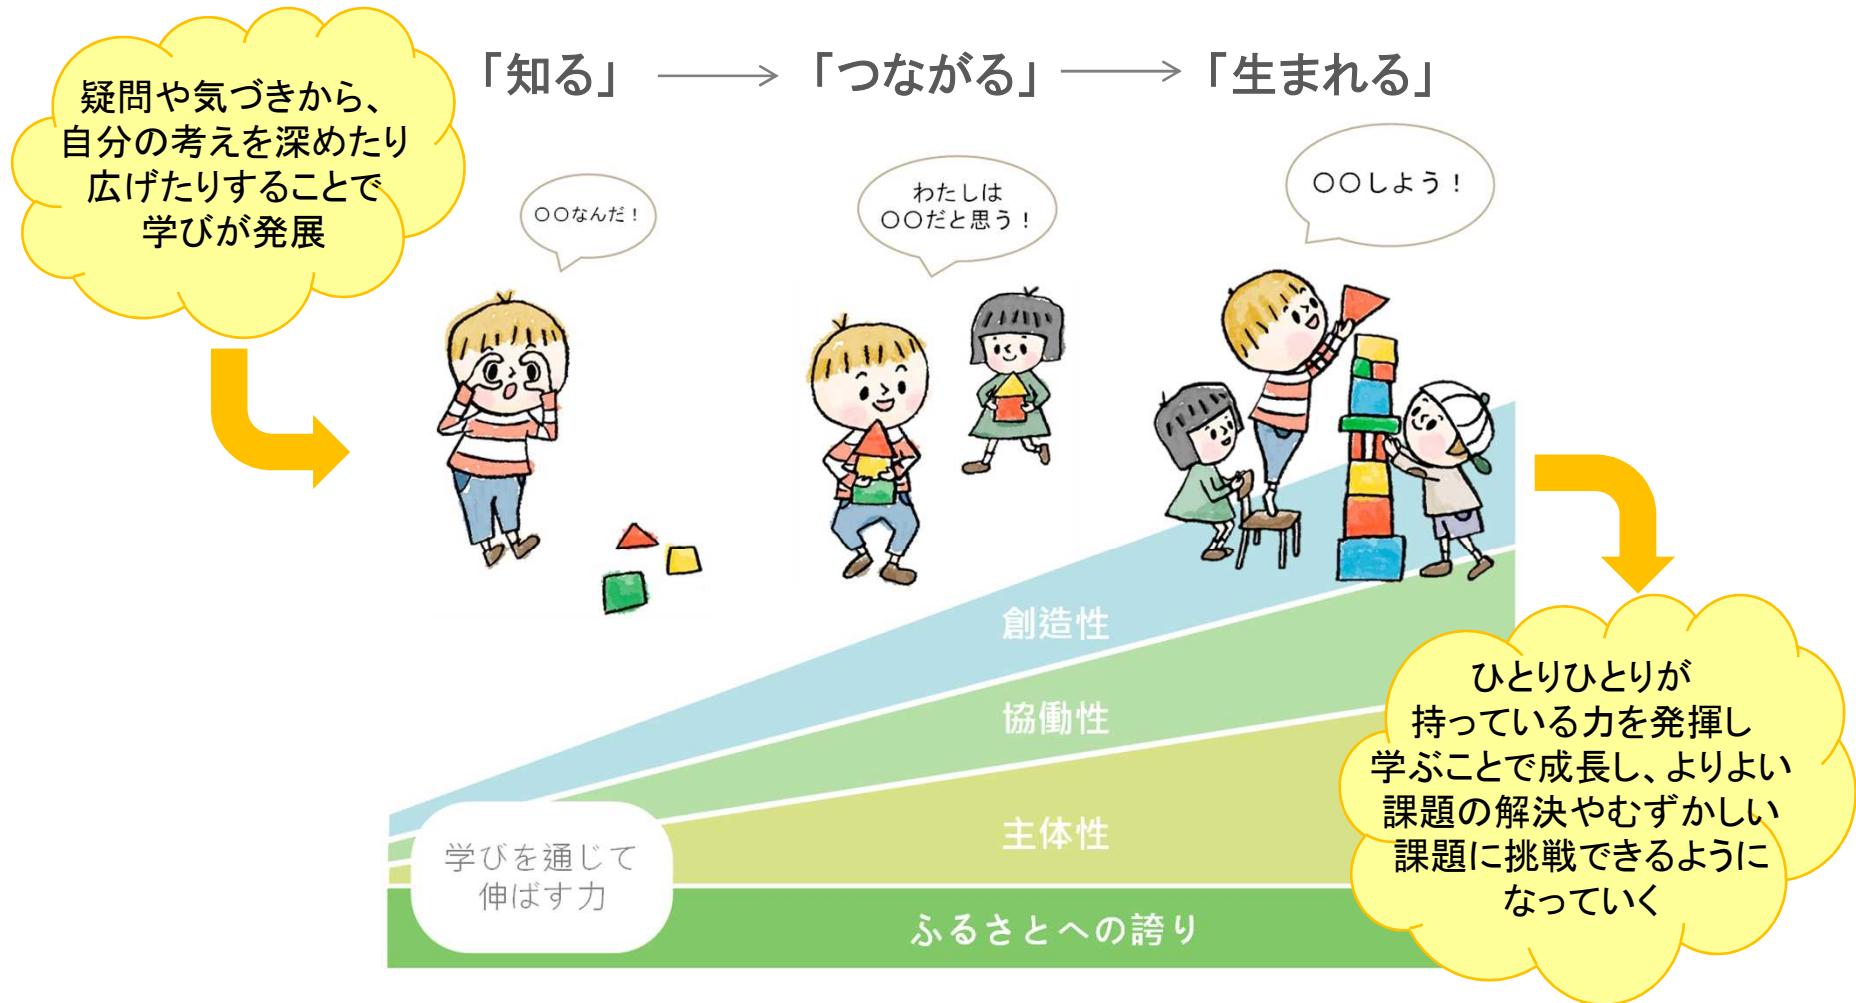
疑問や気づきから、
自分の考えを深めたり
広げたりすることで
学びが発展

「知る」 → 「つながる」 → 「生まれる」

○○なんだ！

わたしは
○○だと思う！

○○しよう！

創造性

協働性

主体性

ふるさとへの誇り

学びを通じて
伸ばす力

ひとりひとりが
持っている力を発揮し
学ぶことで成長し、よりよい
課題の解決やむずかしい
課題に挑戦できるように
なっていく